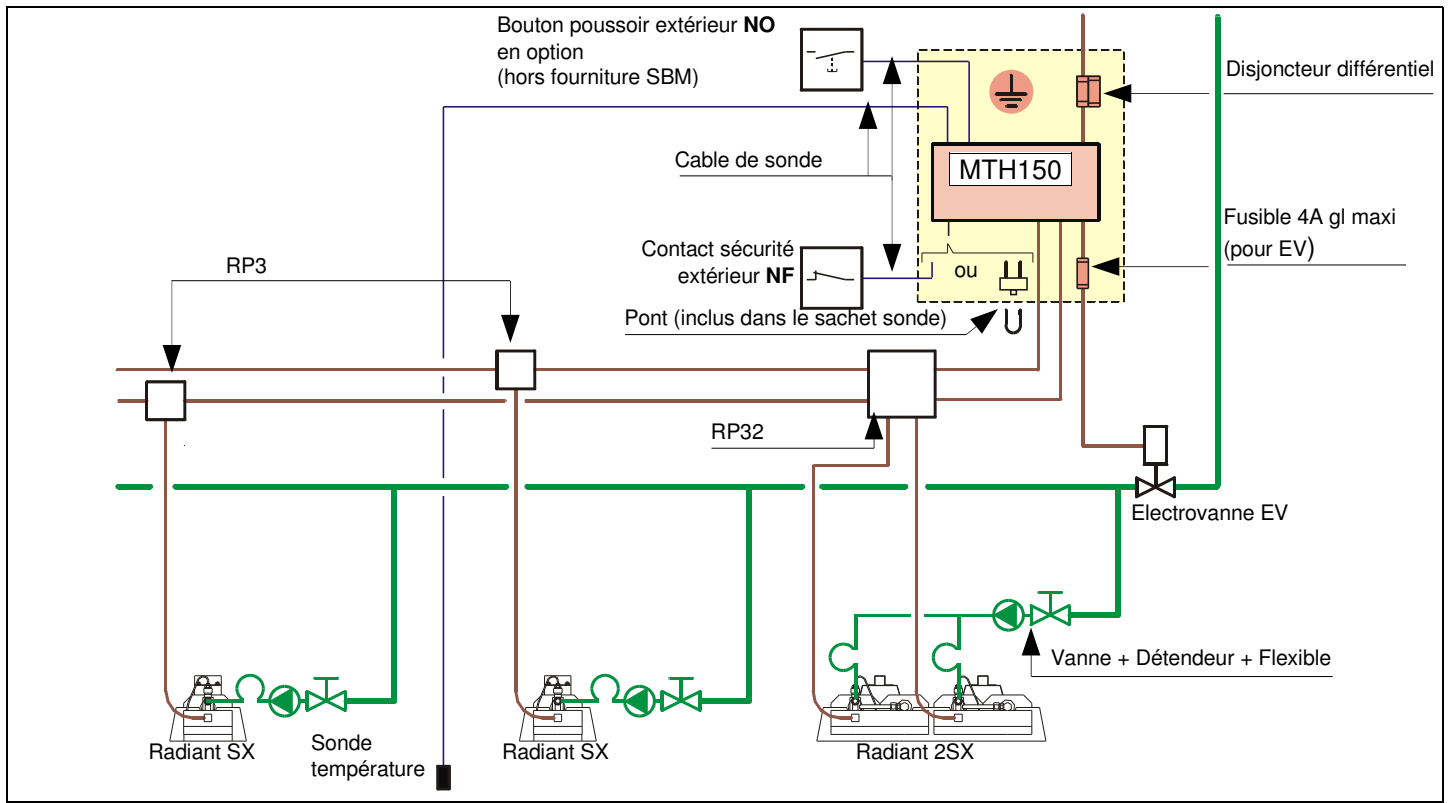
Bouton poussoir extérieur **NO** en option (hors fourniture SBM)

Disjoncteur différentiel

Cable de sonde

MTH150

Fusible 4A gl maxi (pour EV)

Contact sécurité extérieur **NF**

ou

RP3

Pont (inclus dans le sachet sonde)

RP32

Electrovanne EV

Vanne + Détendeur + Flexible

Radiant SX

Sonde température

Radiant SX

Radiant 2SX